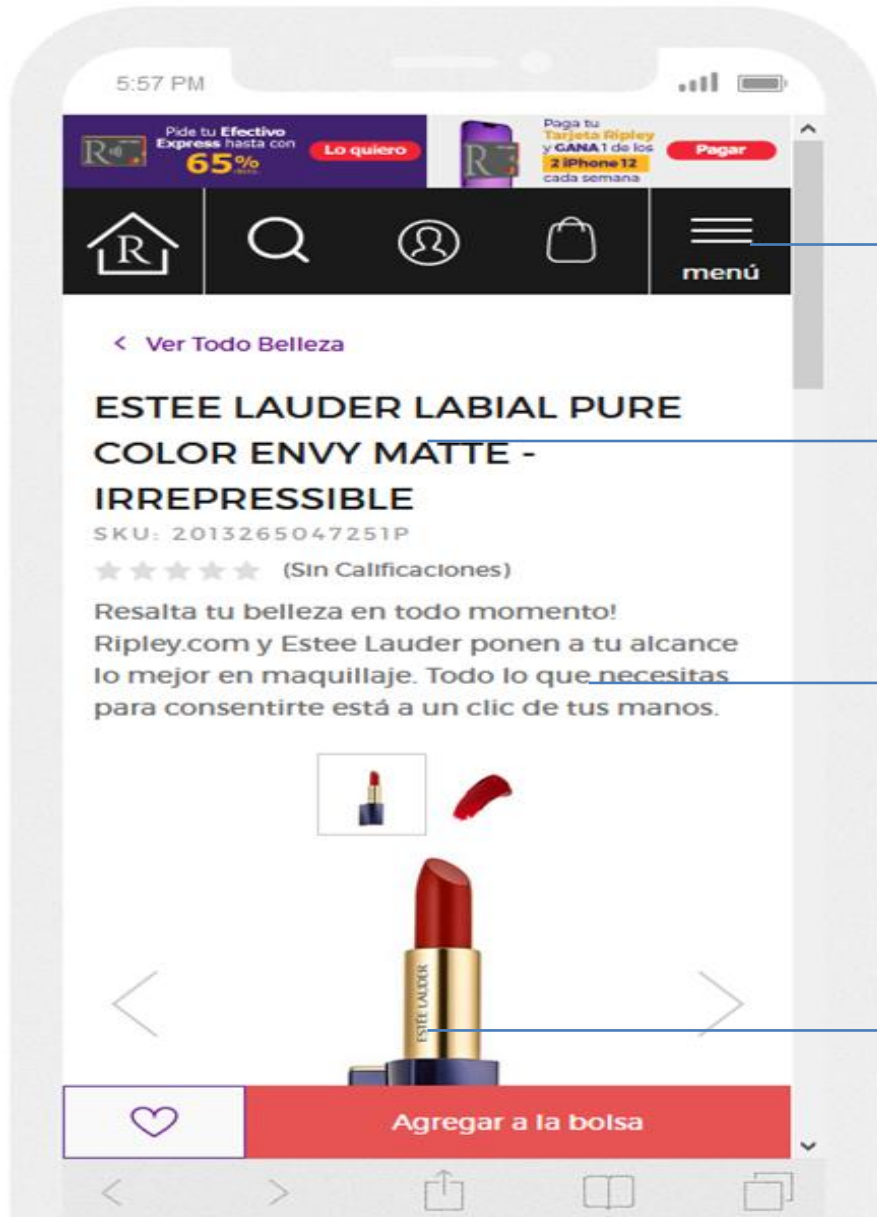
5:57 PM

Pide tu Efectivo Express hasta con 65% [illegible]
Lo quiero

Paga tu Tarjeta Ripley y GANA 1 de los 2 iPhone 12 cada semana
Pagar

menú

< Ver Todo Belleza

ESTEE LAUDER LABIAL PURE COLOR ENVY MATTE - IRREPRESSIBLE

SKU: 2013265047251P

(Sin Calificaciones)

Resalta tu belleza en todo momento! Ripley.com y Estee Lauder ponen a tu alcance lo mejor en maquillaje. Todo lo que necesitas para consentirte está a un clic de tus manos.

ESTEE LAUDER

Agregar a la bolsa